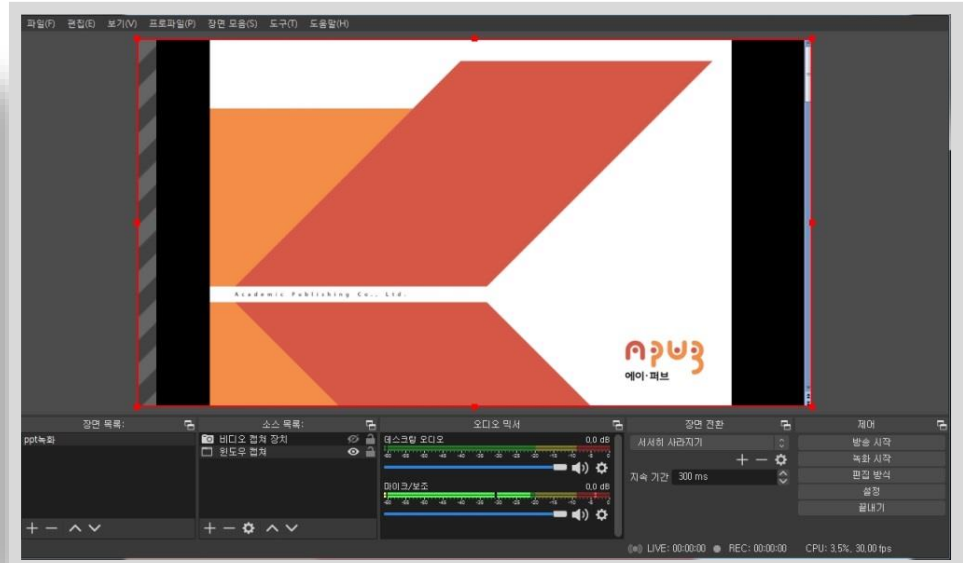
파일(F) 편집(E) 보기(V) 프로파일(P) 장면 모음(S) 도구(T) 도움말(H)

Academic Publishing Co., Ltd.

APUB
에이·퍼브

장면 목록:
pptㄴ녹화

소스 목록:
비디오 캡쳐 장치
윈도우 캡쳐

오디오 믹서
데스크탑 오디오 0.0 dB
마이크/보조 0.0 dB

장면 전환
서서히 사라지기
지속 기간 300 ms

제어
방송 시작
녹화 시작
편집 방식
설정
끝내기

LIVE: 00:00:00 REC: 00:00:00 CPU: 3.5%, 30.00 fps